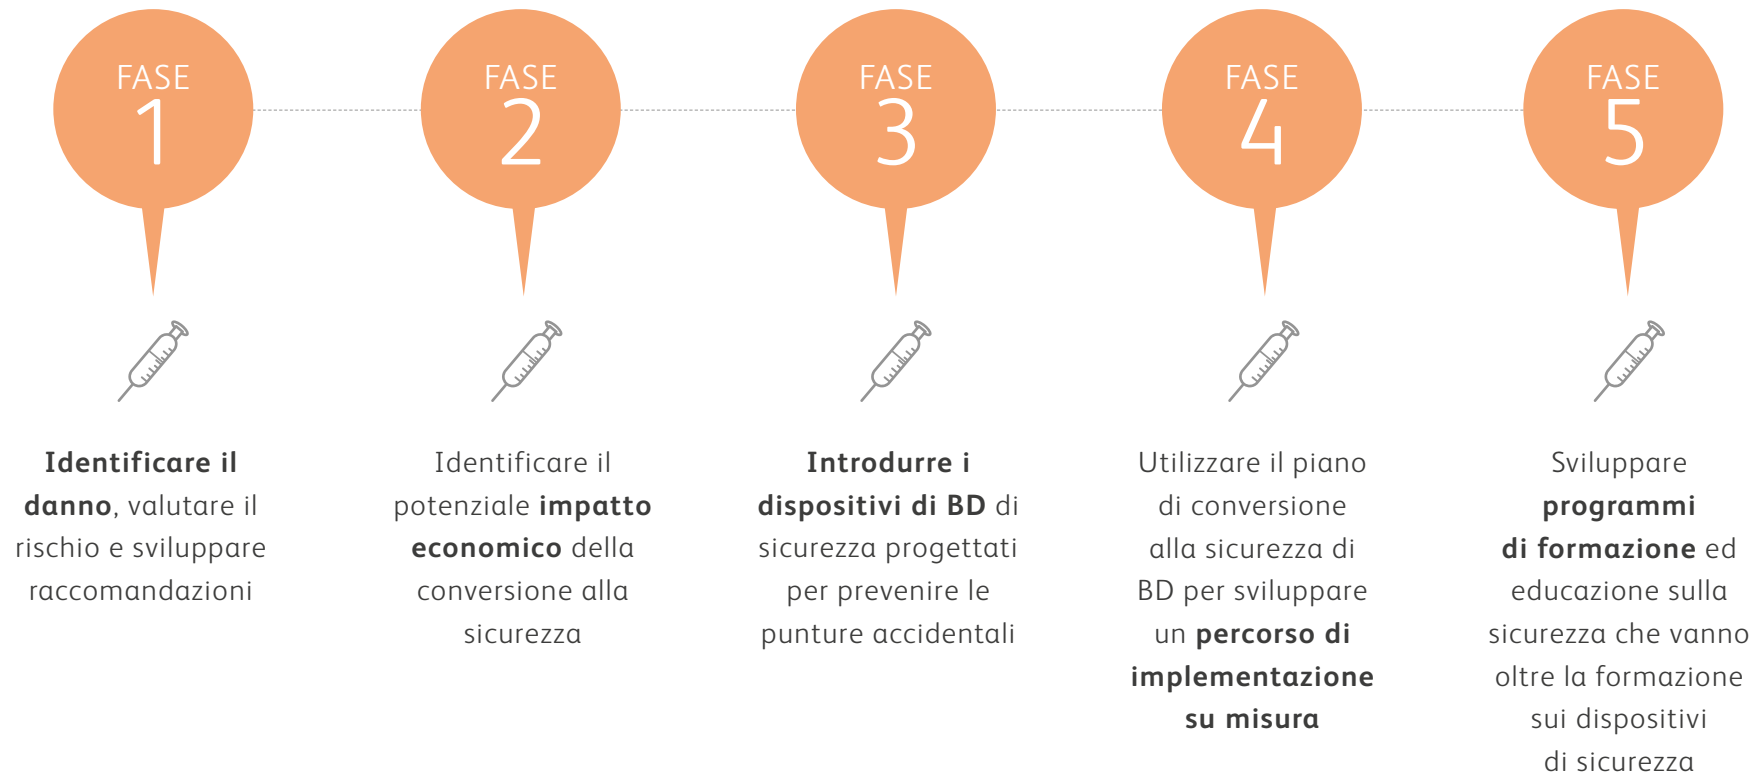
FASE 1

FASE 2

FASE 3

FASE 4

FASE 5

Identificare il danno, valutare il rischio e sviluppare raccomandazioni

Identificare il potenziale impatto economico della conversione alla sicurezza

Introdurre i dispositivi di BD di sicurezza progettati per prevenire le punture accidentali

Utilizzare il piano di conversione alla sicurezza di BD per sviluppare un percorso di implementazione su misura

Sviluppare programmi di formazione ed educazione sulla sicurezza che vanno oltre la formazione sui dispositivi di sicurezza